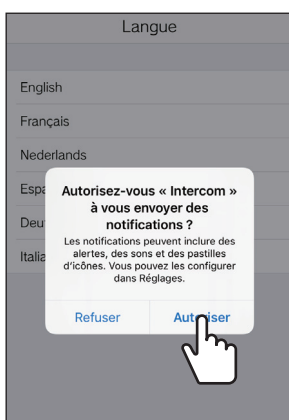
Langue

English

Français

Nederlands

Espa

Deu

Italia

Autorisez-vous « Intercom » à vous envoyer des notifications ?

Les notifications peuvent inclure des alertes, des sons et des pastilles d'icônes. Vous pouvez les configurer dans Réglages.

Refuser

Aut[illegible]iser